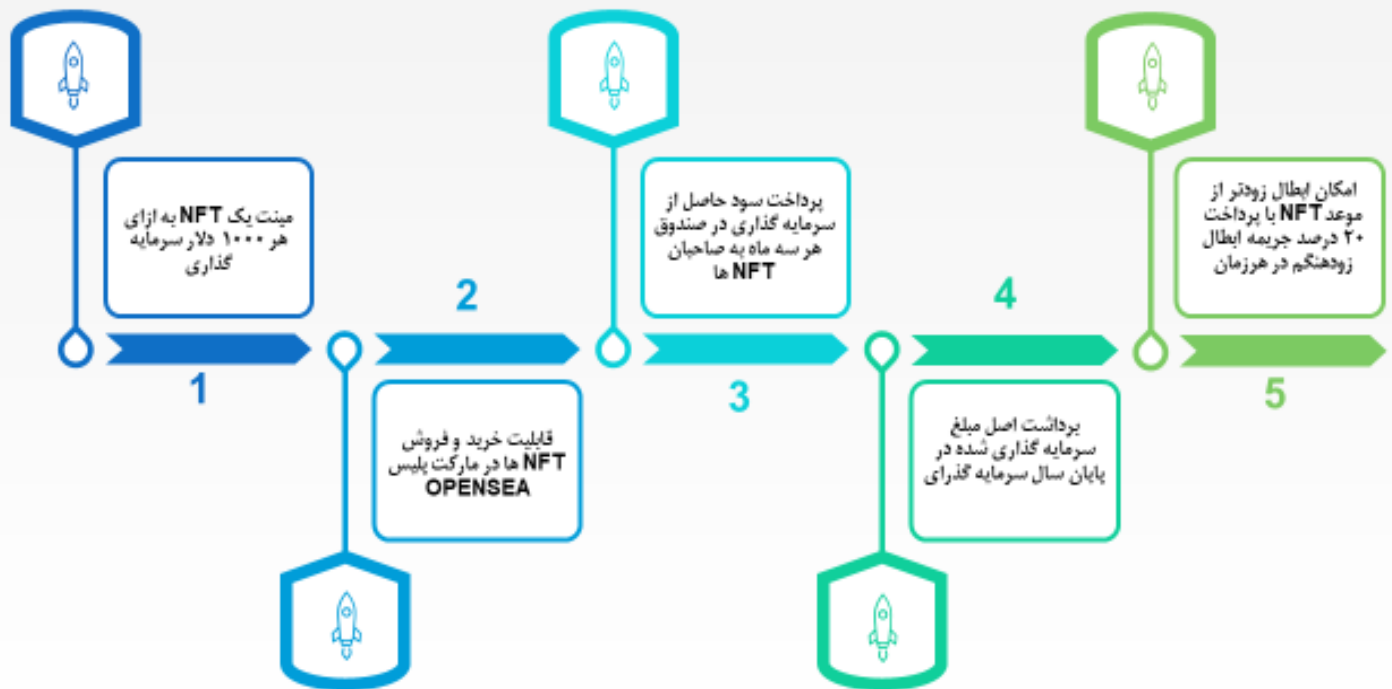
مینت یک NFT به ازای هر ۱۰۰۰ دلار سرمایه گذاری

1

2

قابلیت خرید و فروش NFT ها در مارکت پلیس OPENSEA

پرداخت سود حاصل از سرمایه گذاری در صندوق هر سه ماه به صاحبان NFT ها

3

4

برداشت اصل مبلغ سرمایه گذاری شده در پایان سال سرمایه گذرای

امکان ابطال زودتر از موعد NFT با پرداخت ۲۰ درصد جریمه ابطال زودهنگم در هرزمان

5